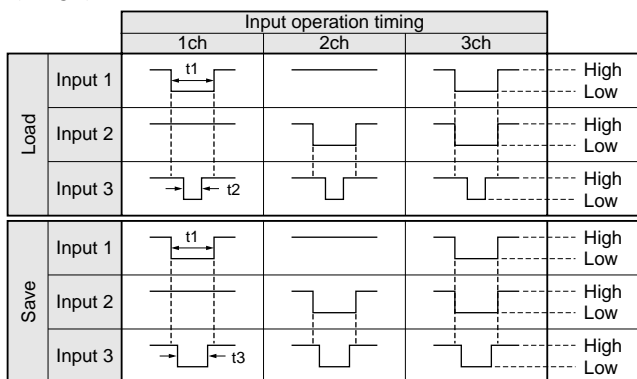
| | | Input operation timing | | | |
|---|---|---|---|---|---|
| | | 1ch | 2ch | 3ch | |
| Load | Input 1 | t1 | | | High / Low |
| | Input 2 | | | | High / Low |
| | Input 3 | t2 | | | High / Low |
| Save | Input 1 | t1 | | | High / Low |
| | Input 2 | | | | High / Low |
| | Input 3 | t3 | | | High / Low |